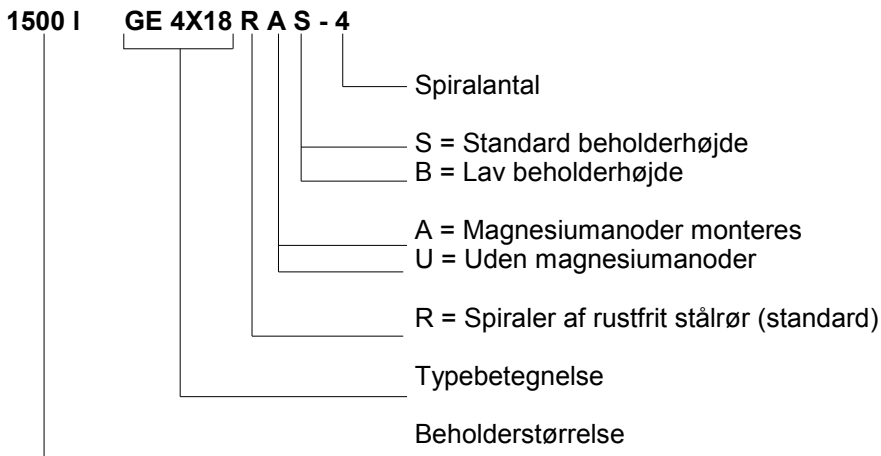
1500 l GE 4X18 R A S - 4

Spiralantal

S = Standard beholderhøjde
B = Lav beholderhøjde

A = Magnesiumanoder monteres
U = Uden magnesiumanoder

R = Spiraler af rustfrit stålrør (standard)

Typebetegnelse

Beholderstørrelse